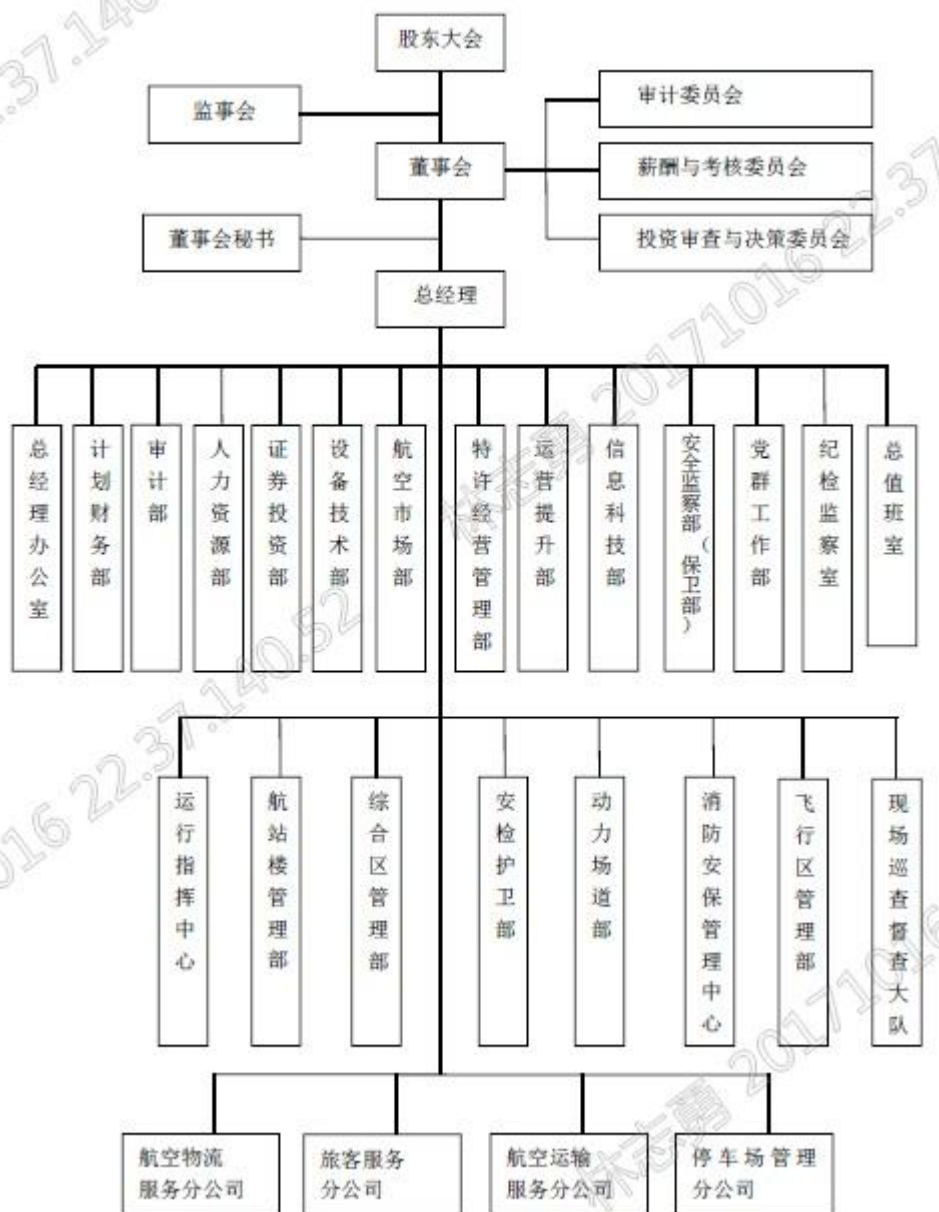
股东大会

监事会

审计委员会

董事会

薪酬与考核委员会

董事会秘书

投资审查与决策委员会

总经理

总经理办公室

计划财务部

审计部

人力资源部

证券投资部

设备技术部

航空市场部

特许经营管理部

运营提升部

信息科技部

安全监察部（保卫部）

党群工作部

纪检监察室

总值班室

运行指挥中心

航站楼管理部

综合区管理部

安检护卫部

动力场道部

消防安保管理中心

飞行区管理部

现场巡查督查大队

航空物流服务分公司

旅客服务分公司

航空运输服务分公司

停车场管理分公司